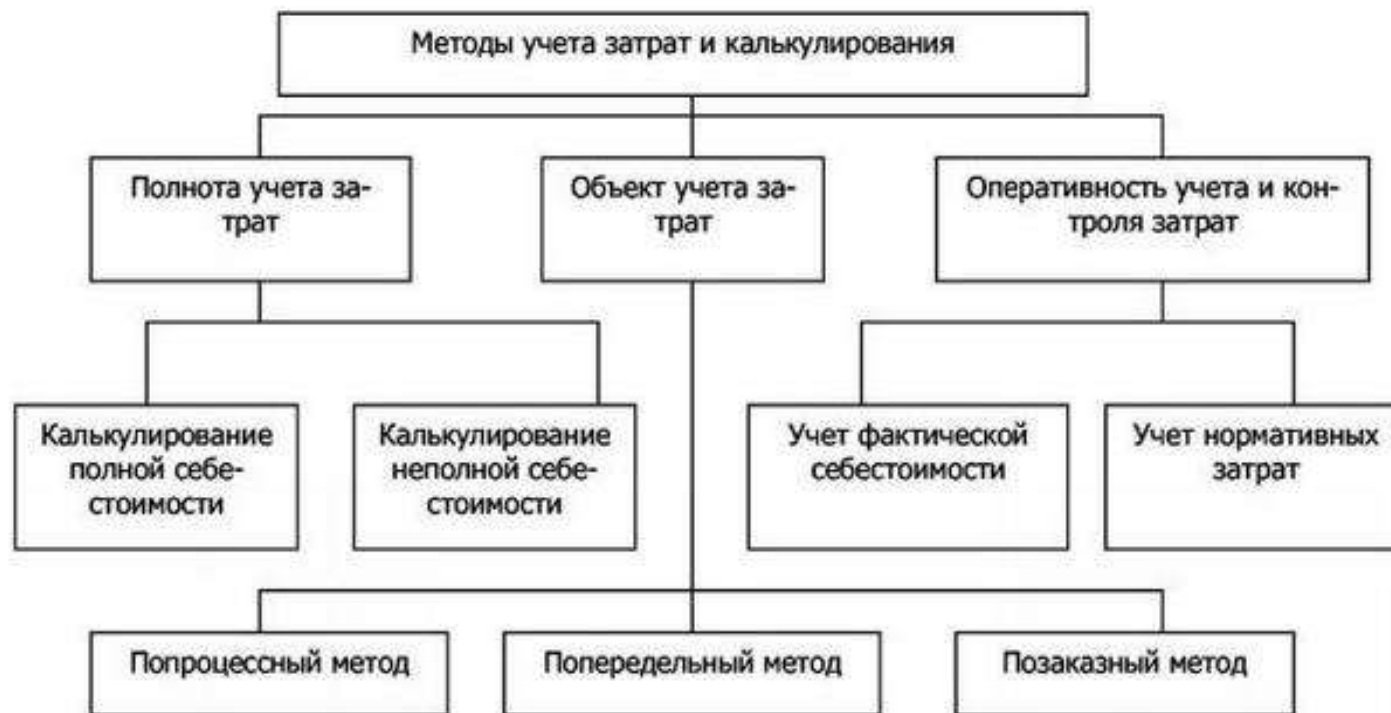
Методы учета затрат и калькулирования

Полнота учета затрат

Объект учета затрат

Оперативность учета и контроля затрат

Калькулирование полной себестоимости

Калькулирование неполной себестоимости

Учет фактической себестоимости

Учет нормативных затрат

Попроцессный метод

Попередельный метод

Позаказный метод